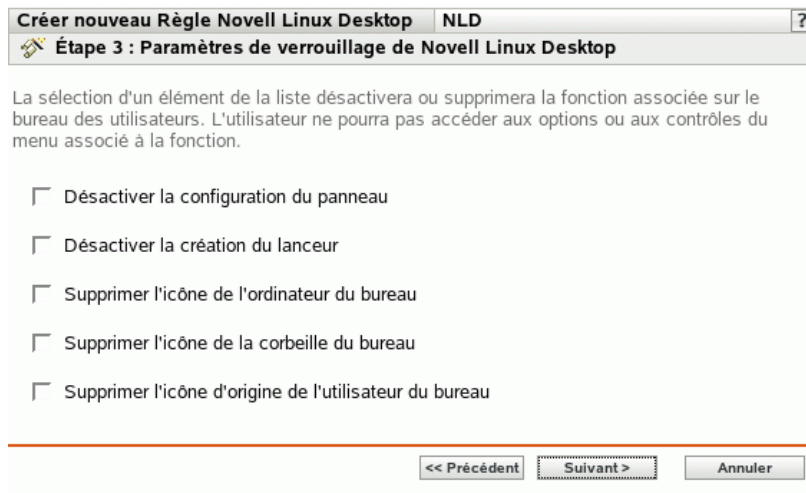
Créer nouveau Règle Novell Linux Desktop | NLD ?

Étape 3 : Paramètres de verrouillage de Novell Linux Desktop

La sélection d'un élément de la liste désactivera ou supprimera la fonction associée sur le bureau des utilisateurs. L'utilisateur ne pourra pas accéder aux options ou aux contrôles du menu associé à la fonction.

Désactiver la configuration du panneau

Désactiver la création du lanceur

Supprimer l'icône de l'ordinateur du bureau

Supprimer l'icône de la corbeille du bureau

Supprimer l'icône d'origine de l'utilisateur du bureau

<< Précédent Suivant > Annuler